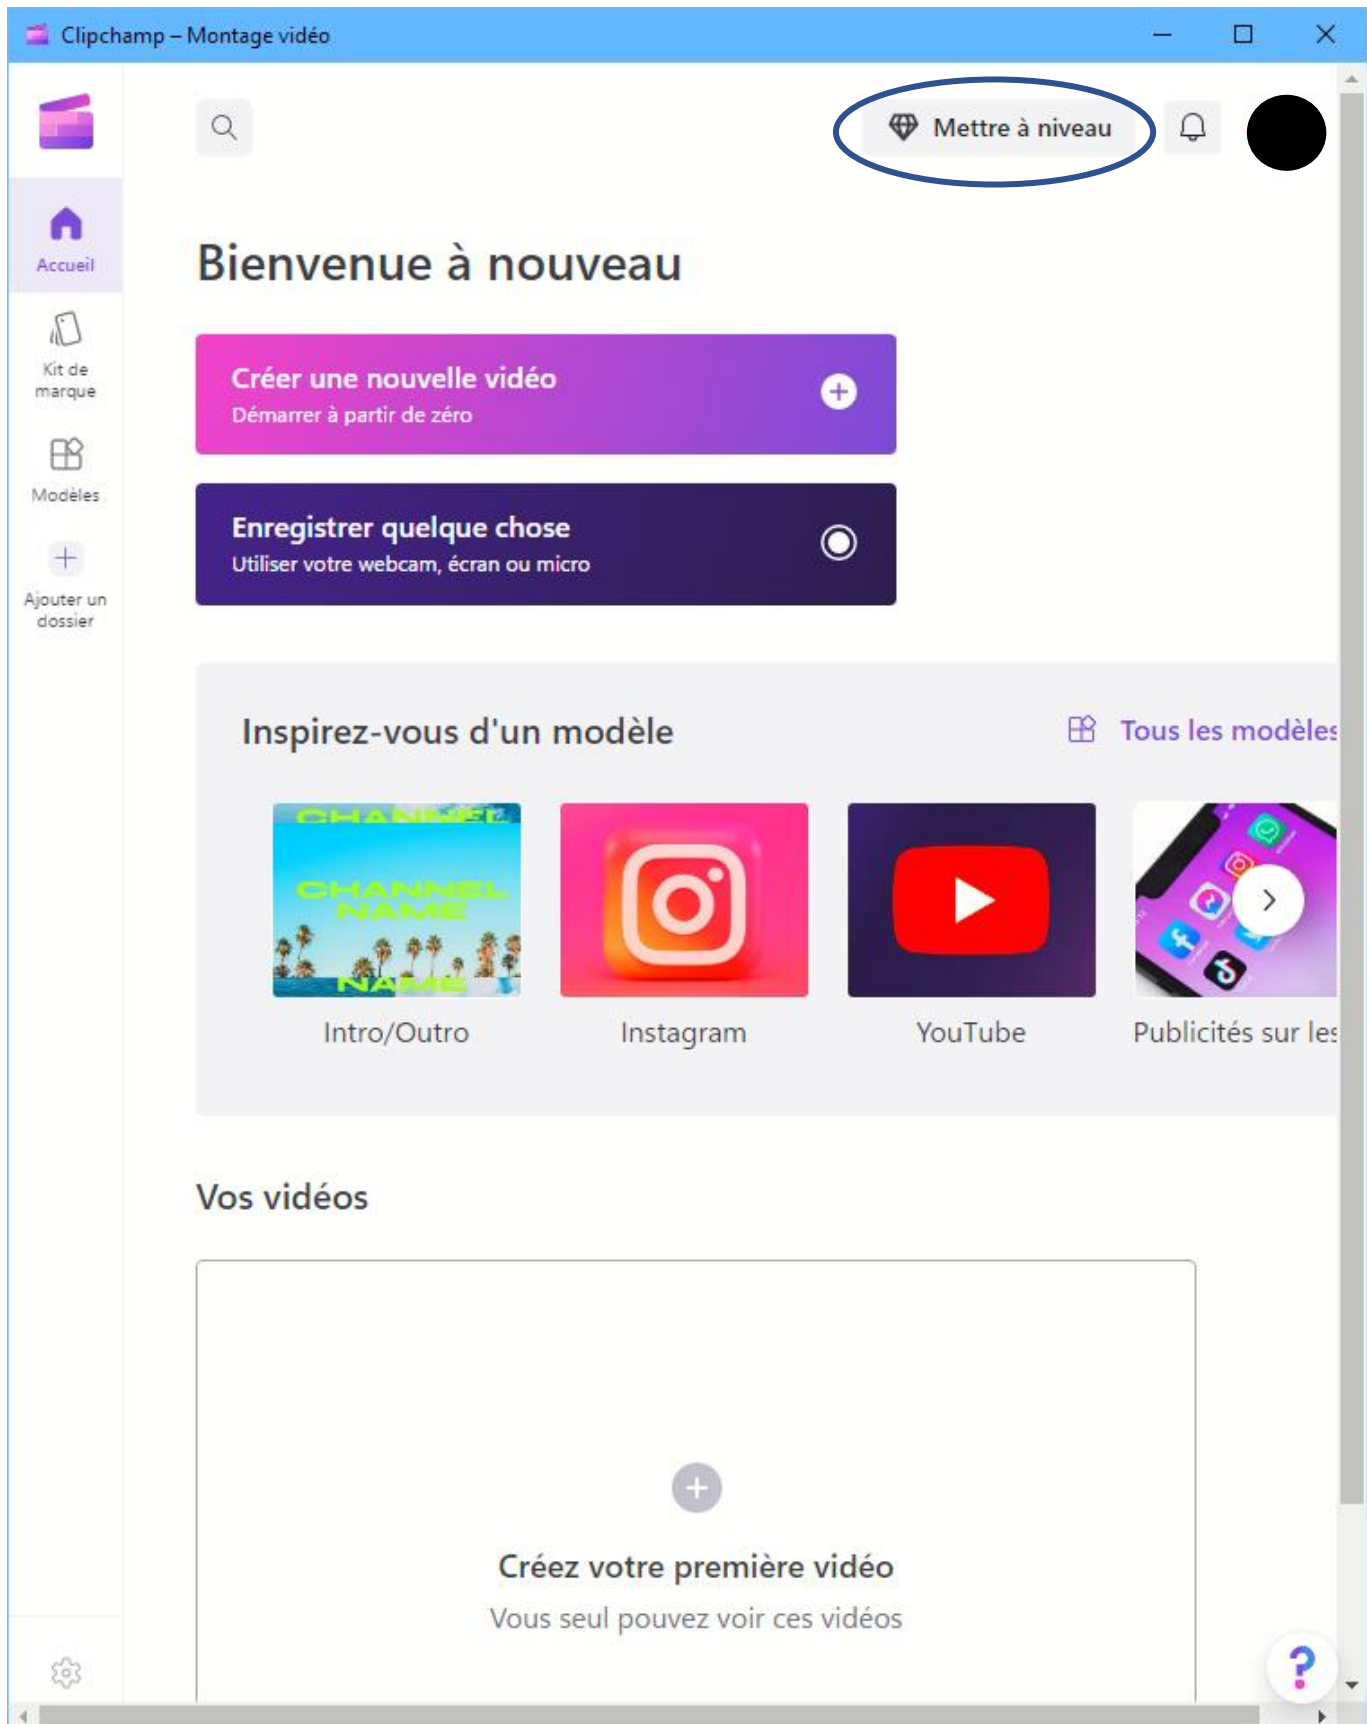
Clipchamp – Montage vidéo

Mettre à niveau

Accueil

Kit de marque

Modèles

Ajouter un dossier

Bienvenue à nouveau

Créer une nouvelle vidéo
Démarrer à partir de zéro

Enregistrer quelque chose
Utiliser votre webcam, écran ou micro

Inspirez-vous d'un modèle

Tous les modèles

CHANNEL NAME
CHANNEL NAME
NAME

Intro/Outro

Instagram

YouTube

Publicités sur les

Vos vidéos

Créez votre première vidéo
Vous seul pouvez voir ces vidéos

?